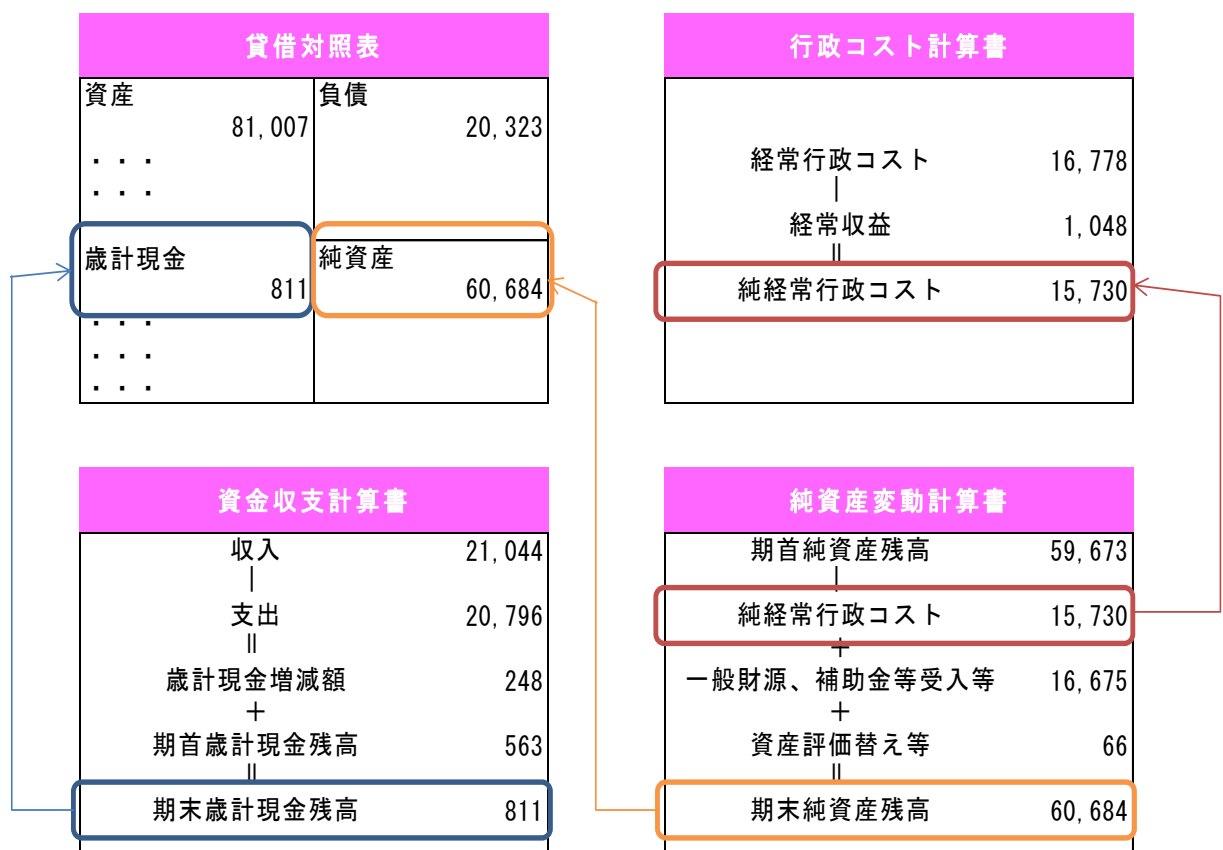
貸借対照表

| 資産 81,007 | 負債 20,323 |
|---|---|
| ・・・ | |
| ・・・ | |
| 歳計現金 811 | 純資産 60,684 |
| ・・・ | |
| ・・・ | |
| ・・・ | |

行政コスト計算書

経常行政コスト 16,778
ー
経常収益 1,048
＝
純経常行政コスト 15,730

資金収支計算書

収入 21,044
ー
支出 20,796
＝
歳計現金増減額 248
＋
期首歳計現金残高 563
＝
期末歳計現金残高 811

純資産変動計算書

期首純資産残高 59,673
ー
純経常行政コスト 15,730
＋
一般財源、補助金等受入等 16,675
＋
資産評価替え等 66
＝
期末純資産残高 60,684